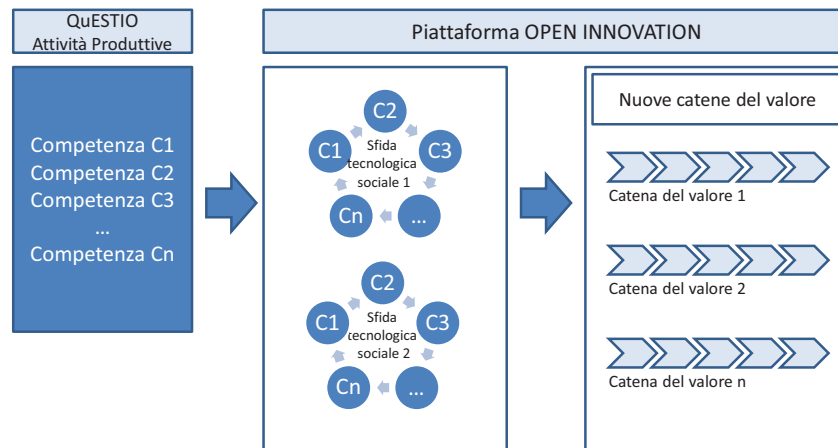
QuESTIO
Attività Produttive

Competenza C1
Competenza C2
Competenza C3
...
Competenza Cn

Piattaforma OPEN INNOVATION

C2
C1
Sfida tecnologica sociale 1
C3
Cn
...

C2
C1
Sfida tecnologica sociale 2
C3
Cn
...

Nuove catene del valore

Catena del valore 1

Catena del valore 2

Catena del valore n